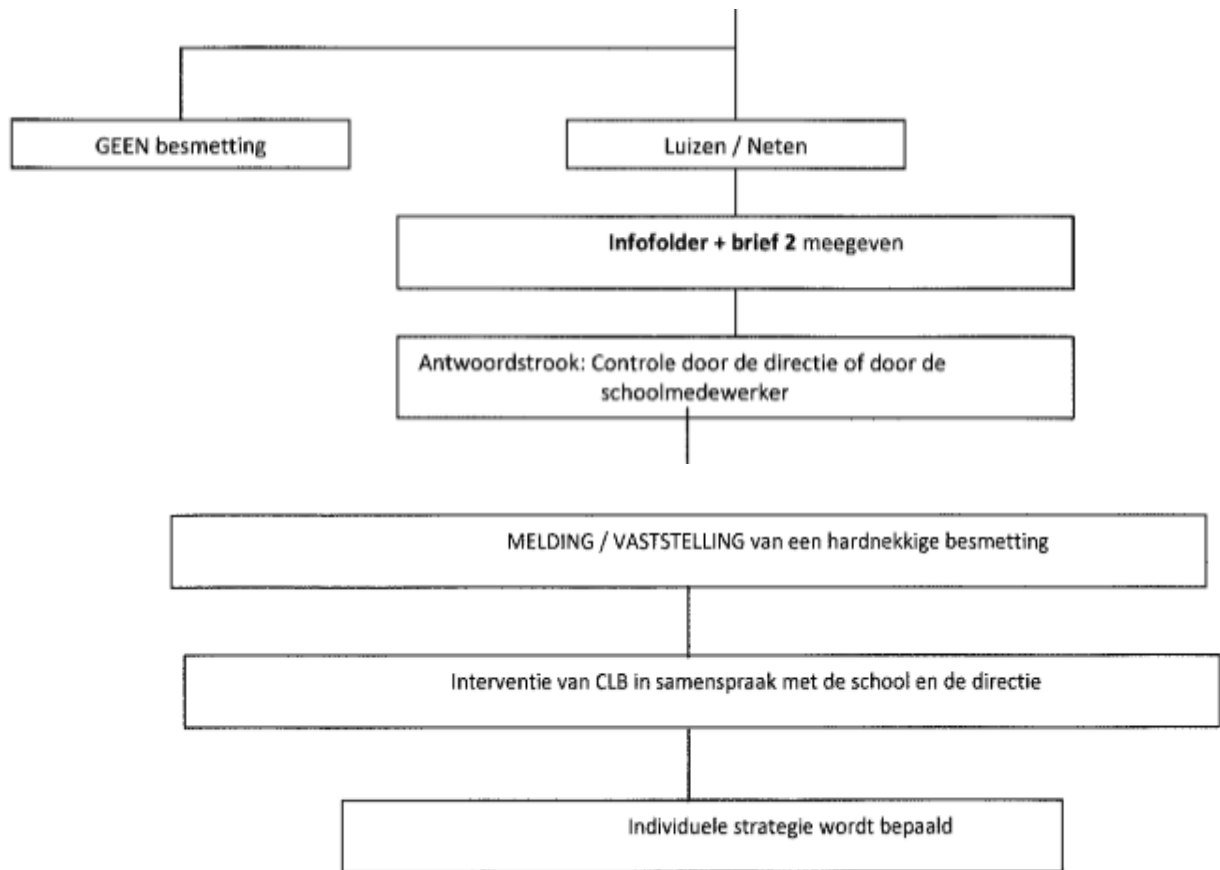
GEEN besmetting

Luizen / Neten

**Infofolder + brief 2** meegeven

Antwoordstrook: Controle door de directie of door de schoolmedewerker

MELDING / VASTSTELLING van een hardnekkige besmetting

Interventie van CLB in samenspraak met de school en de directie

Individuele strategie wordt bepaald